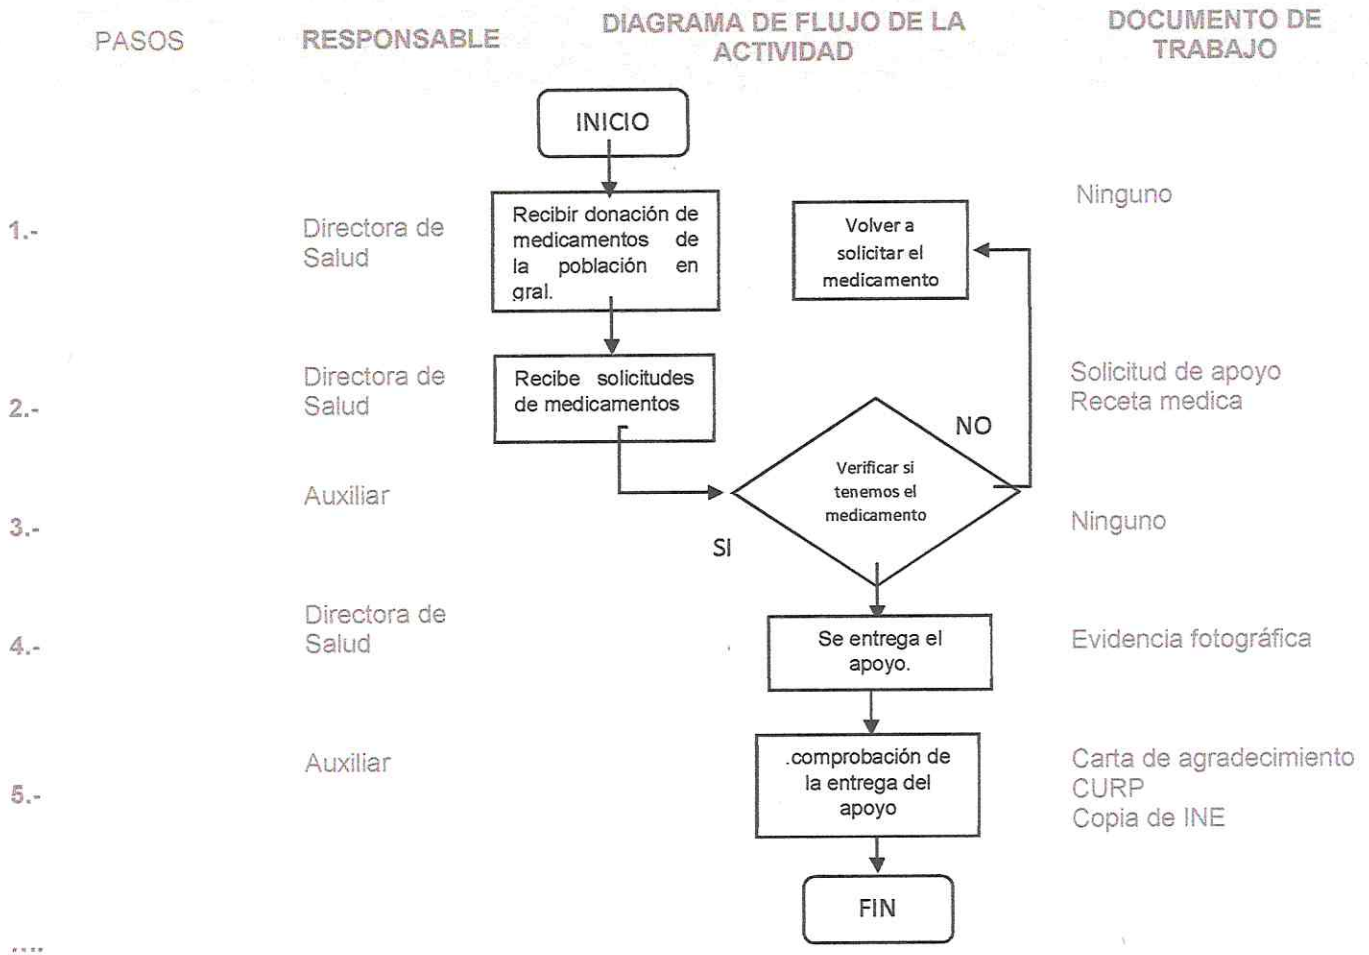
PASOS

RESPONSABLE

DIAGRAMA DE FLUJO DE LA ACTIVIDAD

DOCUMENTO DE TRABAJO

INICIO

1.-

Directora de Salud

Recibir donación de medicamentos de la población en gral.

Volver a solicitar el medicamento

Ninguno

2.-

Directora de Salud

Recibe solicitudes de medicamentos

Solicitud de apoyo
Receta medica

NO

3.-

Auxiliar

Verificar si tenemos el medicamento

SI

Ninguno

4.-

Directora de Salud

Se entrega el apoyo.

Evidencia fotográfica

5.-

Auxiliar

.comprobación de la entrega del apoyo

Carta de agradecimiento
CURP
Copia de INE

FIN